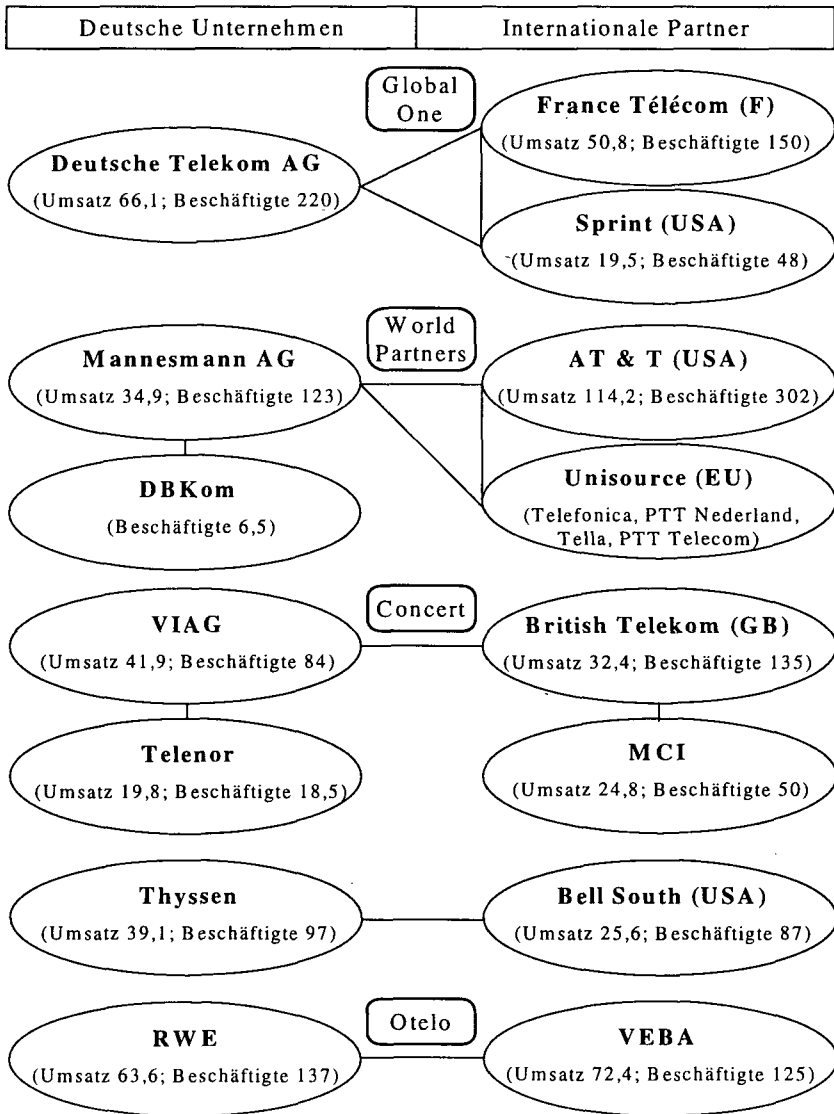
| Deutsche Unternehmen | Internationale Partner |
|---|---|

Global One

France Télécom (F)
(Umsatz 50,8; Beschäftigte 150)

Deutsche Telekom AG
(Umsatz 66,1; Beschäftigte 220)

Sprint (USA)
(Umsatz 19,5; Beschäftigte 48)

World Partners

Mannesmann AG
(Umsatz 34,9; Beschäftigte 123)

AT & T (USA)
(Umsatz 114,2; Beschäftigte 302)

DBKom
(Beschäftigte 6,5)

Unisource (EU)
(Telefonica, PTT Nederland, Tella, PTT Telecom)

Concert

VIAG
(Umsatz 41,9; Beschäftigte 84)

British Telekom (GB)
(Umsatz 32,4; Beschäftigte 135)

Telenor
(Umsatz 19,8; Beschäftigte 18,5)

MCI
(Umsatz 24,8; Beschäftigte 50)

Thyssen
(Umsatz 39,1; Beschäftigte 97)

Bell South (USA)
(Umsatz 25,6; Beschäftigte 87)

Otelo

RWE
(Umsatz 63,6; Beschäftigte 137)

VEBA
(Umsatz 72,4; Beschäftigte 125)